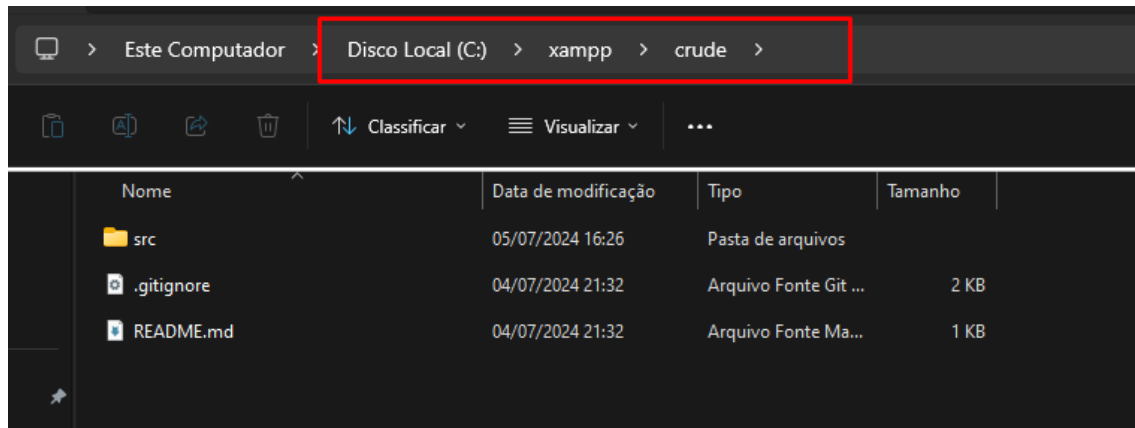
> Este Computador > Disco Local (C:) > xampp > crude >

Classificar ˅ Visualizar ˅ ...

| Nome | Data de modificação | Tipo | Tamanho |
|---|---|---|---|
| src | 05/07/2024 16:26 | Pasta de arquivos | |
| .gitignore | 04/07/2024 21:32 | Arquivo Fonte Git ... | 2 KB |
| README.md | 04/07/2024 21:32 | Arquivo Fonte Ma... | 1 KB |